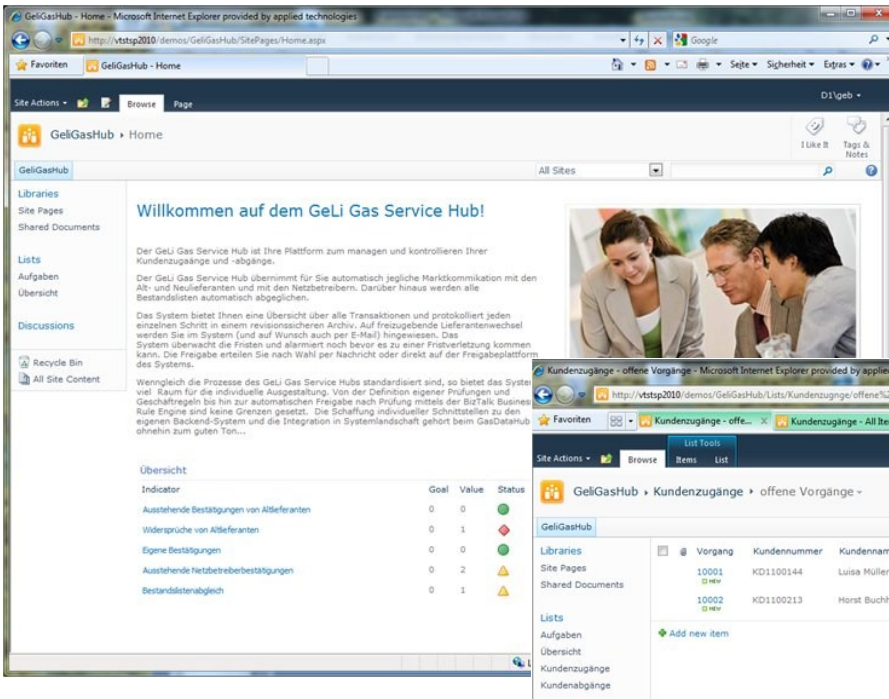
GeliGasHub - Home - Microsoft Internet Explorer provided by applied technologies

http://vtstsp2010/demos/GeliGasHub/SitePages/Home.aspx

Google

Favoriten

GeliGasHub - Home

Seite ▾ Sicherheit ▾ Extras ▾

Site Actions ▾ Browse Page

D1\geb ▾

GeliGasHub ▸ Home

I Like It

Tags & Notes

GeliGasHub

All Sites

Libraries
Site Pages
Shared Documents

Lists
Aufgaben
Übersicht

Discussions

Recycle Bin
All Site Content

Willkommen auf dem GeLi Gas Service Hub!

Der GeLi Gas Service Hub ist Ihre Plattform zum managen und kontrollieren Ihrer Kundenzugääge und -abgänge.

Der GeLi Gas Service Hub übernimmt für Sie automatisch jegliche Marktkommikation mit den Alt- und Neulieferanten und mit den Netzbetreibern. Darüber hinaus werden alle Bestandslisten automatisch abgeglichen.

Das System bietet Ihnen eine Übersicht über alle Transaktionen und protokolliert jeden einzelnen Schritt in einem revisionssicheren Archiv. Auf freizugebende Lieferantenwechsel werden Sie im System (und auf Wunsch auch per E-Mail) hingewiesen. Das System überwacht die Fristen und alarmiert noch bevor es zu einer Fristverletzung kommen kann. Die Freigabe erteilen Sie nach Wahl per Nachricht oder direkt auf der Freigabeplattform des Systems.

Wenngleich die Prozesse des GeLi Gas Service Hubs standardisiert sind, so bietet das System viel Raum für die individuelle Ausgestaltung. Von der Definition eigener Prüfungen und Geschäftsregeln bis hin zur automatischen Freigabe nach Prüfung mittels der BizTalk Business Rule Engine sind keine Grenzen gesetzt. Die Schaffung individueller Schnittstellen zu den eigenen Backend-System und die Integration in Systemlandschaft gehört beim GasDataHub ohnehin zum guten Ton...

Übersicht

| Indicator | Goal | Value | Status |
|---|---|---|---|
| Ausstehende Bestätigungen von Altlieferanten | 0 | 0 | |
| Widersprüche von Altlieferanten | 0 | 1 | |
| Eigene Bestätigungen | 0 | 0 | |
| Ausstehende Netzbetreiberbestätigungen | 0 | 2 | |
| Bestandslistenabgleich | 0 | 1 | |

Kundenzugänge - offene Vorgänge - Microsoft Internet Explorer provided by applie

http://vtstsp2010/demos/GeliGasHub/Lists/Kundenzugnge/offene%2

Favoriten

Kundenzugänge - offe...

Kundenzugänge - All Ite

List Tools

Site Actions ▾ Browse Items List

GeliGasHub ▸ Kundenzugänge ▸ offene Vorgänge ▾

GeliGasHub

Libraries
Site Pages
Shared Documents

Lists
Aufgaben
Übersicht
Kundenzugänge
Kundenabgänge

| Vorgang | Kundennummer | Kundennam |
|---|---|---|
| 10001 NEW | KD1100144 | Luisa Müller |
| 10002 NEW | KD1100213 | Horst Buchh |

Add new item